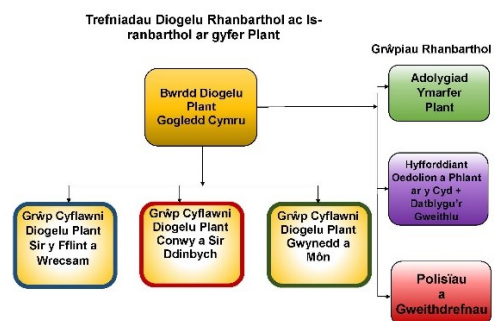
Trefniadau Diogelu Rhanbarthol ac Isranbarthol ar gyfer Plant

Grŵpiau Rhanbarthol

Bwrdd Diogelu Plant Gogledd Cymru

Adolygiad Ymarfer Plant

Hyfforddiant Oedolion a Phlant ar y Cyd + Datblygu'r Gweithlu

Polisïau a Gweithdrefnau

Grŵp Cyflawni Diogelu Plant Sir y Fflint a Wrecsam

Grŵp Cyflawni Diogelu Plant Conwy a Sir Ddinbych

Grŵp Cyflawni Diogelu Plant Gwynedd a Môn